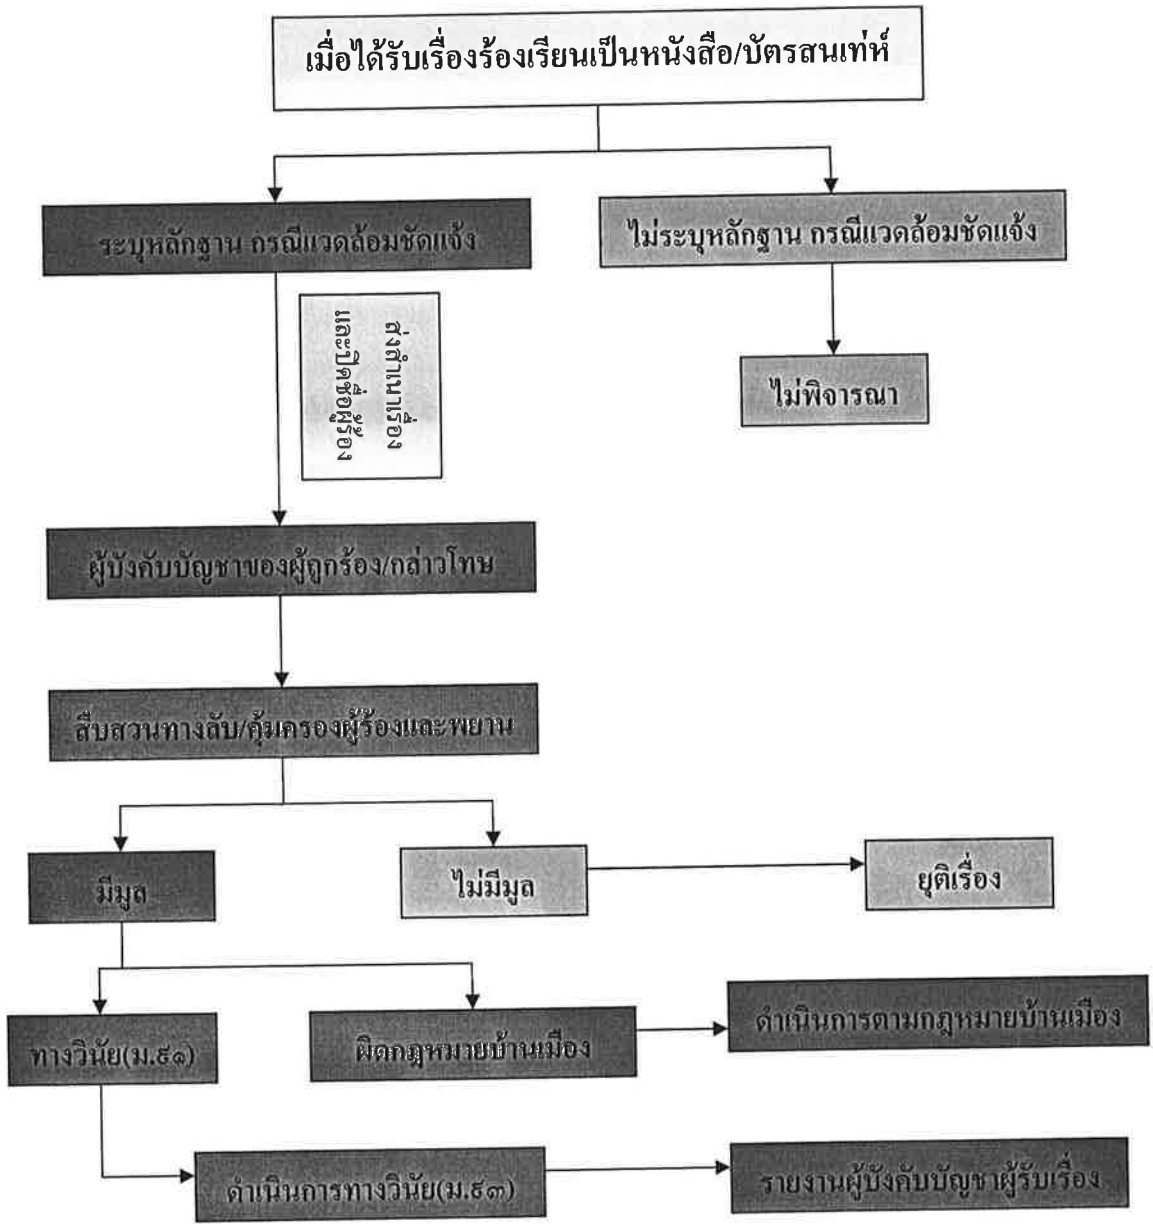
เมื่อได้รับเรื่องร้องเรียนเป็นหนังสือ/บัตรสนเท่ห์

ระบุหลักฐาน กรณีแวดล้อมชัดแจ้ง

ไม่ระบุหลักฐาน กรณีแวดล้อมชัดแจ้ง

ส่งสำเนาเรื่อง และปิดชื่อผู้ร้อง

ไม่พิจารณา

ผู้บังคับบัญชาของผู้ถูกร้อง/กล่าวโทษ

สืบสวนทางลับ/คุ้มครองผู้ร้องและพยาน

มีมูล

ไม่มีมูล

ยุติเรื่อง

ทางวินัย(ม.๕๑)

ผิดกฎหมายบ้านเมือง

ดำเนินการตามกฎหมายบ้านเมือง

ดำเนินการทางวินัย(ม.๕๓)

รายงานผู้บังคับบัญชาผู้รับเรื่อง